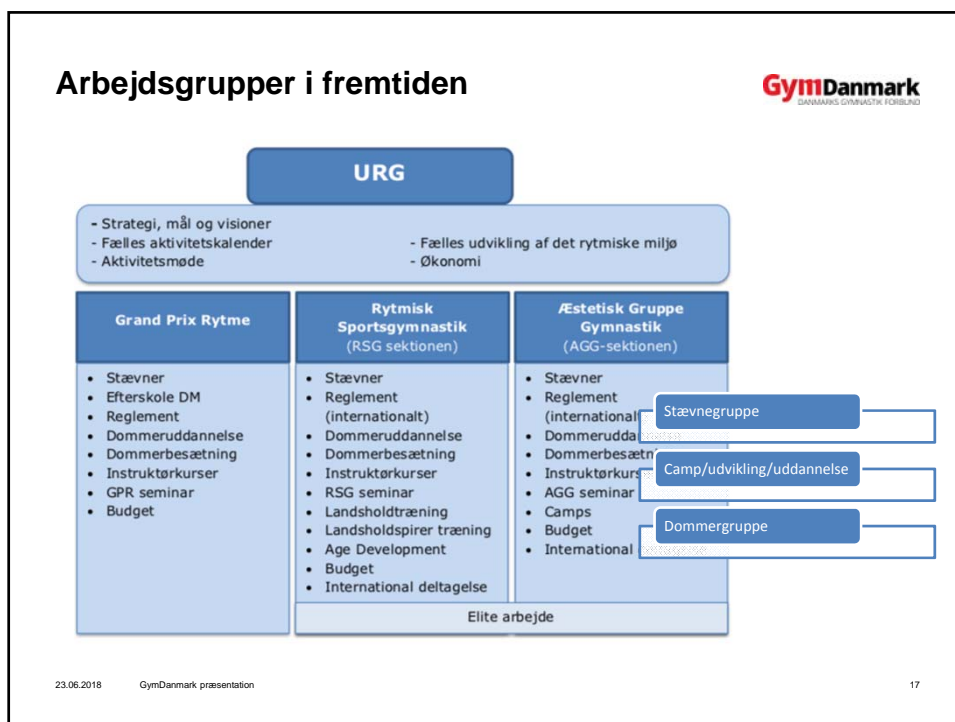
Arbejdsgrupper i fremtiden

GymDanmark
DANMARKS GYMNASTIK FORBUND

URG

- Strategi, mål og visioner
- Fælles aktivitetskalender
- Aktivitetsmøde
- Fælles udvikling af det rytmiske miljø
- Økonomi

Grand Prix Rytme

- Stævner
- Efterskole DM
- Reglement
- Dommeruddannelse
- Dommerbesætning
- Instruktørkurser
- GPR seminar
- Budget

Rytmisk Sportsgymnastik (RSG sektionen)

- Stævner
- Reglement (internationalt)
- Dommeruddannelse
- Dommerbesætning
- Instruktørkurser
- RSG seminar
- Landsholdtræning
- Landsholdspirer træning
- Age Development
- Budget
- International deltagelse

Æstetisk Gruppe Gymnastik (AGG-sektionen)

- Stævner
- Reglement (international
- Dommerudda
- Dommerbesæt
- Instruktørkurs
- AGG seminar
- Camps
- Budget
- International

Stævnegruppe

Camp/udvikling/uddannelse

Dommergruppe

Elite arbejde

23.06.2018 GymDanmark præsentation 17